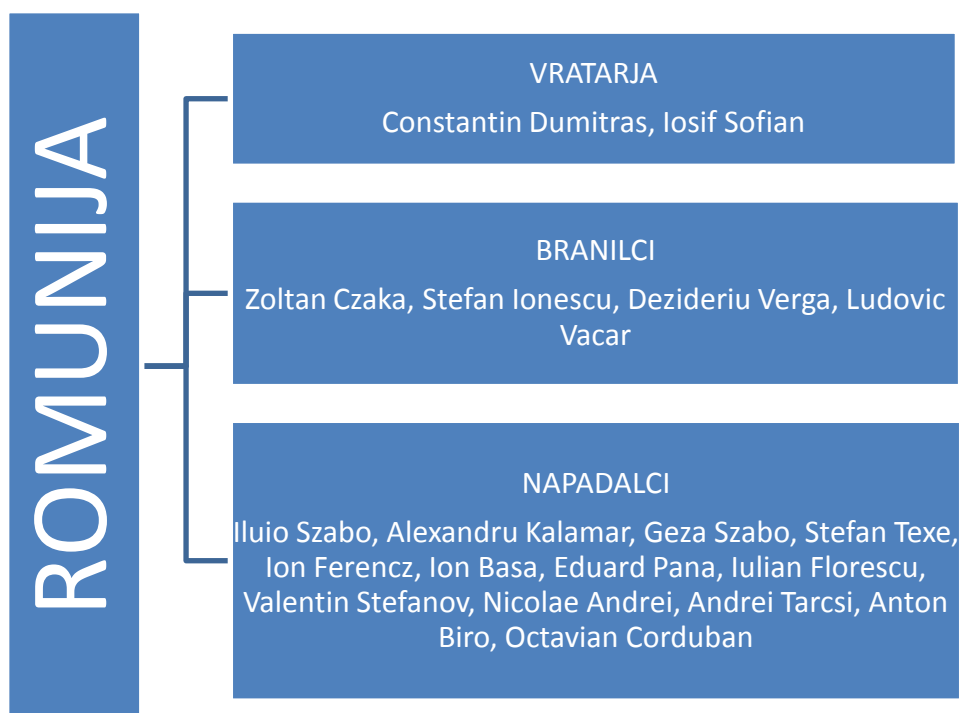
ROMUNIJA

VRATARJA

Constantin Dumitras, Iosif Sofian

BRANILCI

Zoltan Czaka, Stefan Ionescu, Dezideriu Verga, Ludovic Vacar

NAPADALCI

Iluio Szabo, Alexandru Kalamar, Geza Szabo, Stefan Texe, Ion Ferencz, Ion Basa, Eduard Pana, Iulian Florescu, Valentin Stefanov, Nicolae Andrei, Andrei Tarcsi, Anton Biro, Octavian Corduban